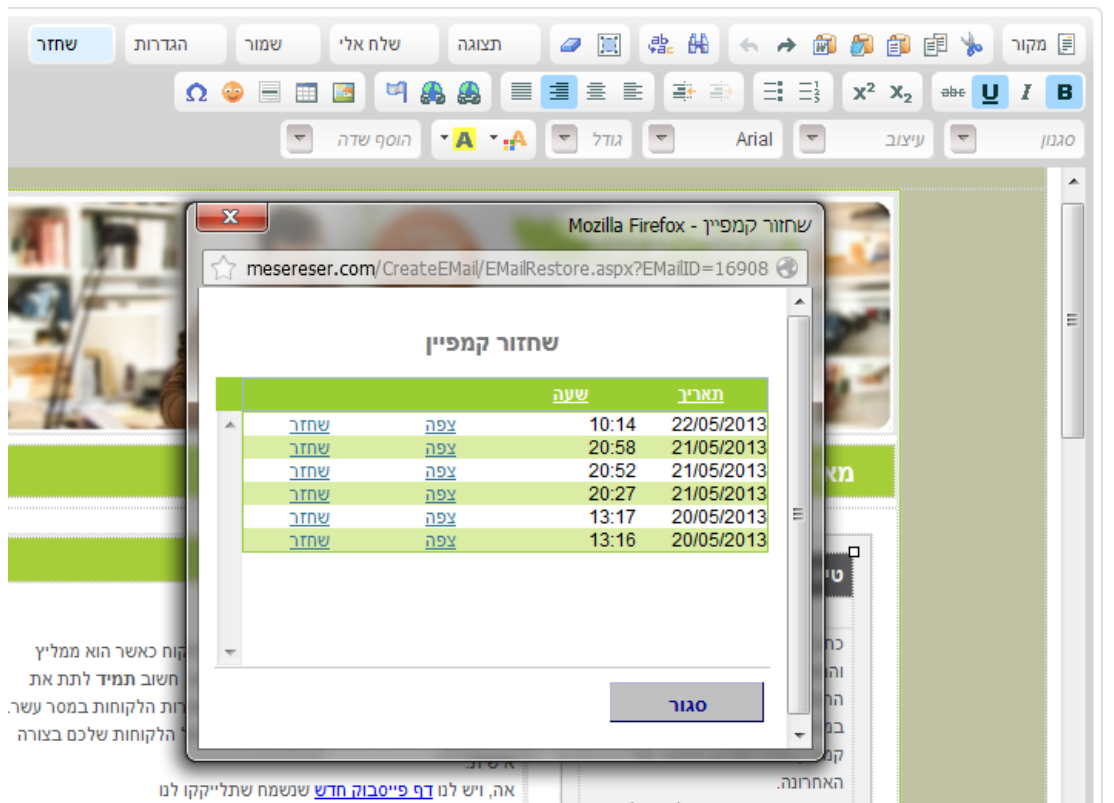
שחזר הגדרות שמור שלח אלי תצוגה מקור

סגנון עיצוב Arial גודל הוסף שדה

שחזור קמפיין - Mozilla Firefox

mesereser.com/CreateEMail/EMailRestore.aspx?EMailID=16908

שחזור קמפיין

| תאריך | שעה | | |
|---|---|---|---|
| 22/05/2013 | 10:14 | צפה | שחזר |
| 21/05/2013 | 20:58 | צפה | שחזר |
| 21/05/2013 | 20:52 | צפה | שחזר |
| 21/05/2013 | 20:27 | צפה | שחזר |
| 20/05/2013 | 13:17 | צפה | שחזר |
| 20/05/2013 | 13:16 | צפה | שחזר |

סגור

מא

קוח כאשר הוא ממליץ חשוב תמיד לתת את רות הלקוחות במסר עשר. הלקוחות שלכם בצורה

אה, ויש לנו דף פייסבוק חדש שנשמח שתלייקקו לנו

האחרונה.